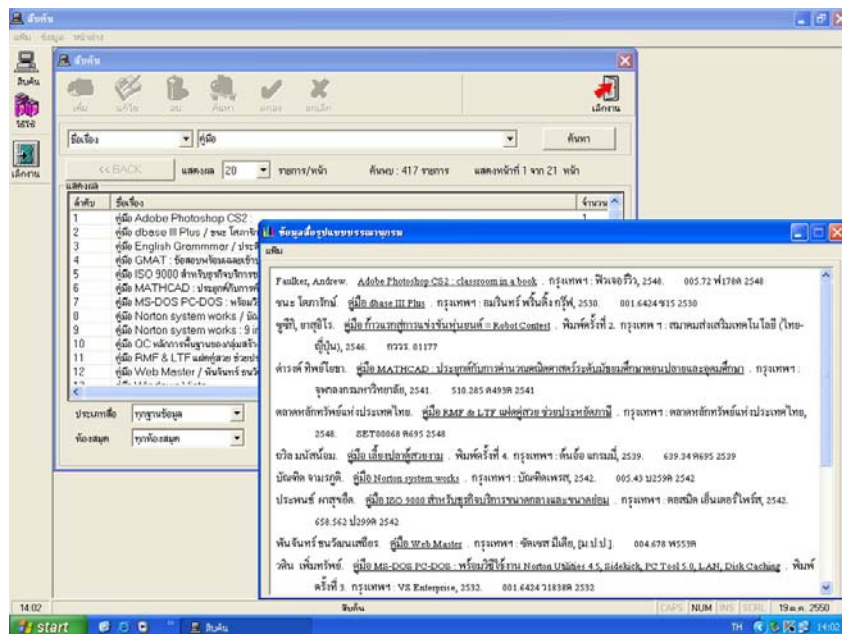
สืบค้น
แฟ้ม ข้อมูล หน้าต่าง
สืบค้น
วีดีโอ
เลิกงาน
สืบค้น
เพิ่ม แก้ไข ลบ ค้นหา ตกลง ยกเลิก เลิกงาน
ชื่อเรื่อง คู่มือ ค้นหา
<< BACK แสดงผล 20 รายการ/หน้า ค้นพบ : 417 รายการ แสดงหน้าที่ 1 จาก 21 หน้า
แสดงผล

| ลำดับ | ชื่อเรื่อง | จำนวน |
|---|---|---|
| 1 | คู่มือ Adobe Photoshop CS2 : | 1 |
| 2 | คู่มือ dbase III Plus / ชนะ โสภารัก | |
| 3 | คู่มือ English Grammmar / ประ | |
| 4 | คู่มือ GMAT : ข้อสอบ | |
| 5 | คู่มือ ISO 9000 สำหรับธุรกิจบริการ | |
| 6 | คู่มือ MATHCAD : ประยุกต์ใ | |
| 7 | คู่มือ MS-DOS PC-DOS : พร้อม | |
| 8 | คู่มือ Norton system works / บัณ | |
| 9 | คู่มือ Norton system works : 9 | |
| 10 | คู่มือ QC หลักการพื้นฐาน | |
| 11 | คู่มือ RMF & LTF แฟตตี่สวย ช่วย | |
| 12 | คู่มือ Web Master / พันจันทร์ ธน | |

ประเภทสื่อ ทุกฐานข้อมูล
ห้องสมุด ทุกห้องสมุด

ข้อมูลสื่อรูปแบบบรรณานุกรม
แฟ้ม
Faulker, Andrew. Adobe Photoshop CS2 : classroom in a book . กรุงเทพฯ : ฟิวเจอร์ริว, 2548. 005.72 ฟ178ค 2548
ชนะ โสภารักษ์. คู่มือ dbase III Plus . กรุงเทพฯ : ฌมินทร์ พริ้นติ้ง กรุ๊ฟ, 2530. 001.6424 ช15 2530
ซูซิกิ, ยาสุฮิโร. คู่มือ ก้าวแรกสู่การแข่งขันหุ่นยนต์ = Robot Contest . พิมพ์ครั้งที่ 2. กรุงเทพ ฯ : สมาคมส่งเสริมเทคโนโลยี (ไทย-ญี่ปุ่น), 2546. ณวรร. 01177
ดำรงค์ ทิพย์โยธา. คู่มือ MATHCAD : ประยุกต์กับการคำนวณคณิตศาสตร์ระดับมัธยมศึกษาตอนปลายและอุดมศึกษา . กรุงเทพฯ : จุฬาลงกรณ์มหาวิทยาลัย, 2541. 510.285 ด493ค 2541
ตลาดหลักทรัพย์แห่งประเทศไทย. คู่มือ RMF & LTF แฟตตี่สวย ช่วยประหยัดภาษี . กรุงเทพฯ : ตลาดหลักทรัพย์แห่งประเทศไทย, 2548. SET00068 ต695 2548
ปวิณ มนัสน้อม. คู่มือ เลี้ยงปลาตู้สวยงาม . พิมพ์ครั้งที่ 4. กรุงเทพฯ : ต้นอ้อ แกรมมี่, 2539. 639.34 ต695 2539
บัณฑิต จามรภูติ. คู่มือ Norton system works . กรุงเทพฯ : บัณฑิตเพรส, 2542. 005.43 บ259ค 2542
ประพนธ์ ผาสุขยืด. คู่มือ ISO 9000 สำหรับธุรกิจบริการขนาดกลางและขนาดย่อม . กรุงเทพฯ : คอสมิค เอ็นเตอร์ไพร์ส, 2542. 658.562 ป299ค 2542
พันจันทร์ ธนวัฒนเสถียร. คู่มือ Web Master . กรุงเทพฯ : ซัคเซส มีเดีย, [ม.ป.ป.]. 004.678 พ553ค
วศิน เพิ่มทรัพย์. คู่มือ MS-DOS PC-DOS : พร้อมวิธีใช้งาน Norton Utilities 4.5, Sidekick, PC Tool 5.0, LAN, Disk Caching . พิมพ์ครั้งที่ 3. กรุงเทพฯ : VS Enterprise, 2532. 001.6424 ว183ค 2532

14:02 สืบค้น CAPS NUM INS SCRL 19 ธ.ค. 2550
start สืบค้น TH 14:02